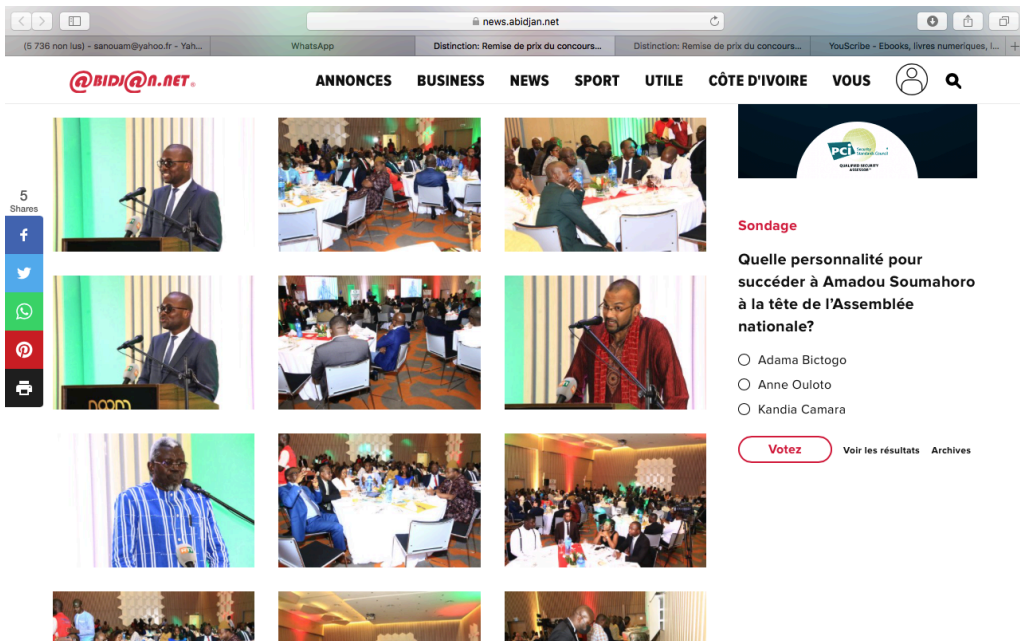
news.abidjan.net

(5 736 non lus) - sanouam@yahoo.fr - Yah... | WhatsApp | Distinction: Remise de prix du concours... | Distinction: Remise de prix du concours... | YouScribe - Ebooks, livres numériques, l...

@BIDJ@N.NET

ANNONCES BUSINESS NEWS SPORT UTILE CÔTE D'IVOIRE VOUS

5
Shares

PCI
QUALIFIED SECURITY ASSESSOR

Sondage

Quelle personnalité pour succéder à Amadou Soumahoro à la tête de l'Assemblée nationale?

Adama Bictogo

Anne Ouloto

Kandia Camara

Votez

Voir les résultats

Archives